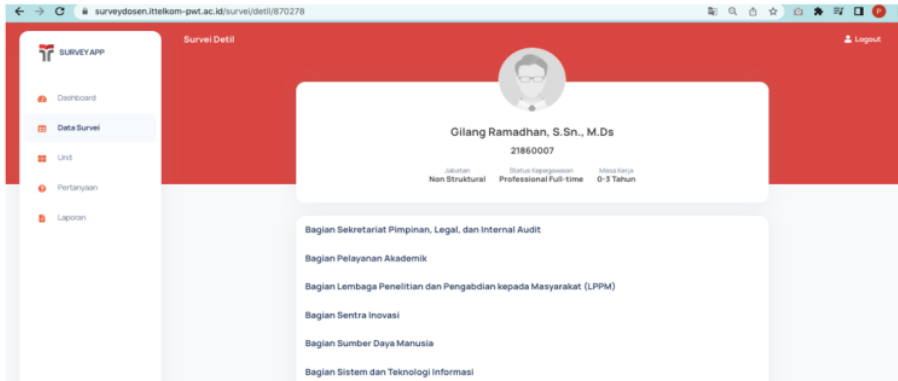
surveydosen.ittelkom-pwt.ac.id/survei/detil/870278

SURVEY APP

Dashboard

Data Survei

Unit

Pertanyaan

Laporan

Survei Detil

Logout

Gilang Ramadhan, S.Sn., M.Ds

21860007

| Jabatan | Status Kepegawaian | Masa Kerja |
|---|---|---|
| Non Struktural | Professional Full-time | 0-3 Tahun |

Bagian Sekretariat Pimpinan, Legal, dan Internal Audit

Bagian Pelayanan Akademik

Bagian Lembaga Penelitian dan Pengabdian kepada Masyarakat (LPPM)

Bagian Sentra Inovasi

Bagian Sumber Daya Manusia

Bagian Sistem dan Teknologi Informasi